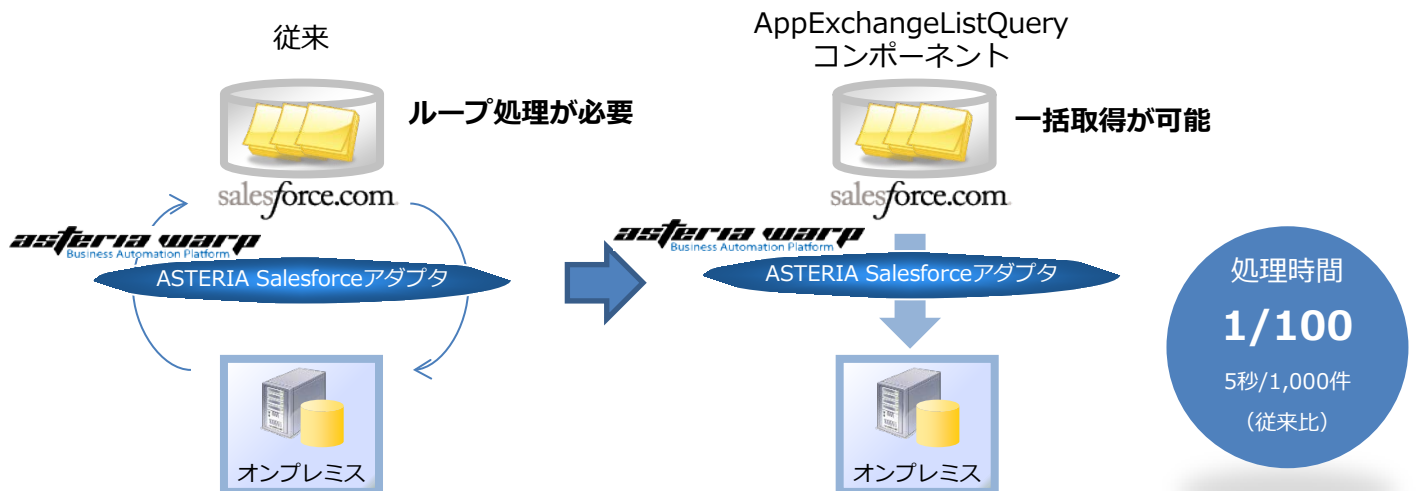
従来

ループ処理が必要

salesforce.com

asteria warp
Business Automation Platform

ASTERIA Salesforceアダプタ

オンプレミス

AppExchangeListQuery
コンポーネント

一括取得が可能

salesforce.com

asteria warp
Business Automation Platform

ASTERIA Salesforceアダプタ

オンプレミス

処理時間
1/100
5秒/1,000件
（従来比）